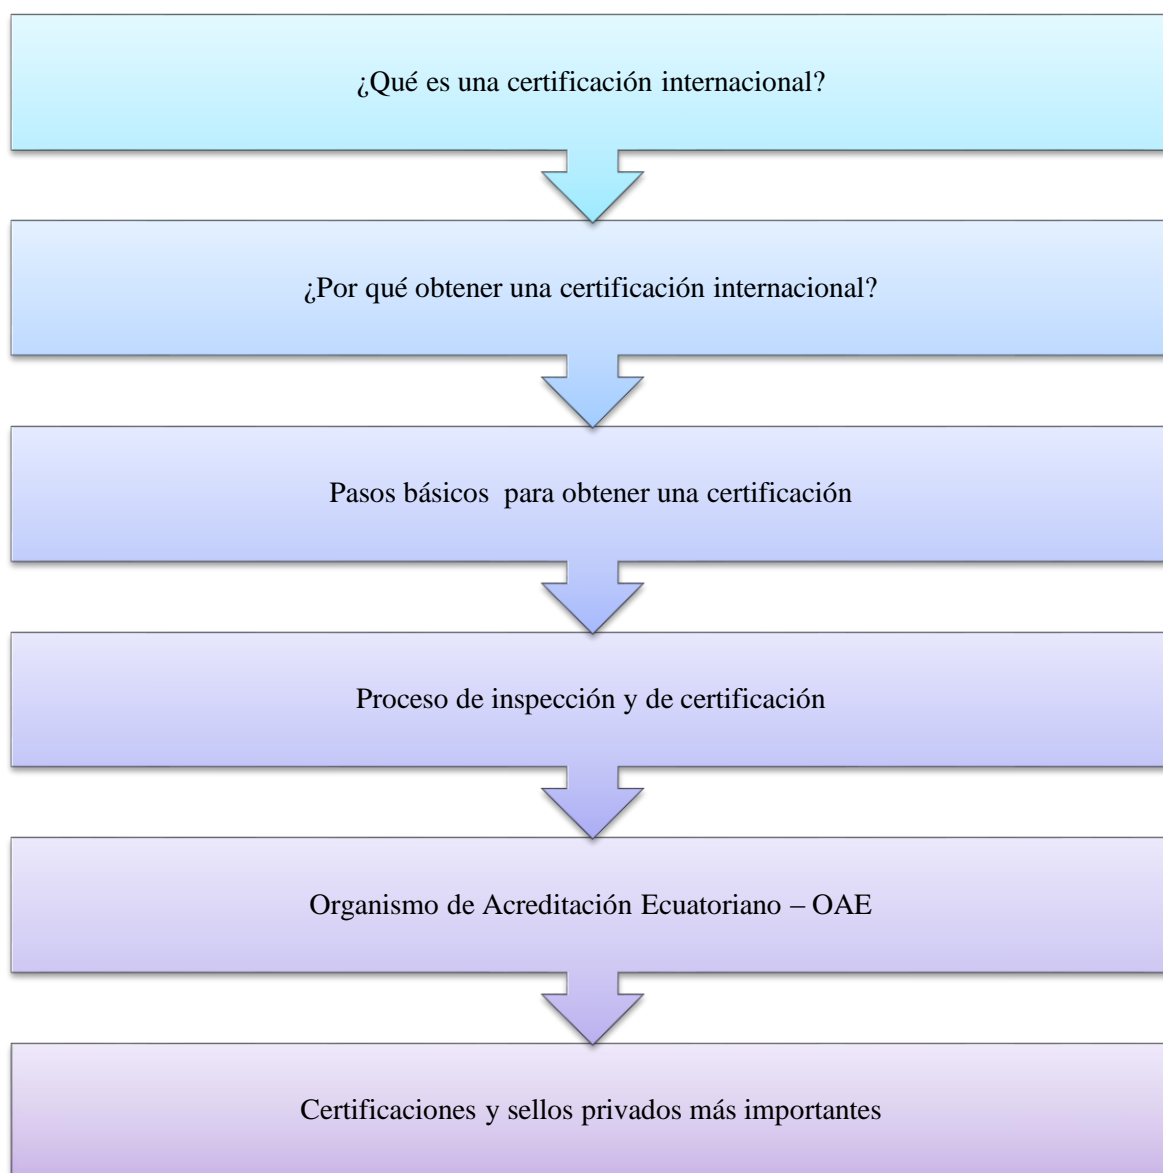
¿Qué es una certificación internacional?

¿Por qué obtener una certificación internacional?

Pasos básicos para obtener una certificación

Proceso de inspección y de certificación

Organismo de Acreditación Ecuatoriano – OAE

Certificaciones y sellos privados más importantes